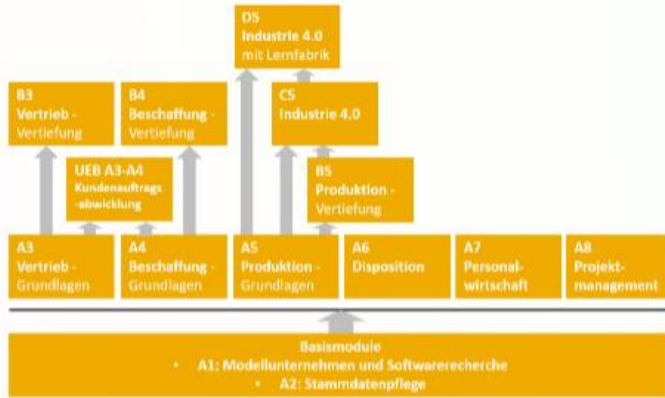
D5
Industrie 4.0
mit Lernfabrik

B3
Vertrieb -
Vertiefung

B4
Beschaffung -
Vertiefung

C5
Industrie 4.0

UEB A3-A4
Kundenauftrags
-abwicklung

B5
Produktion -
Vertiefung

A3
Vertrieb -
Grundlagen

A4
Beschaffung -
Grundlagen

A5
Produktion -
Grundlagen

A6
Disposition

A7
Personalwirtschaft

A8
Projektmanagement

Basismodule
• A1: Modellunternehmen und Softwarerecherche
• A2: Stammdatenpflege